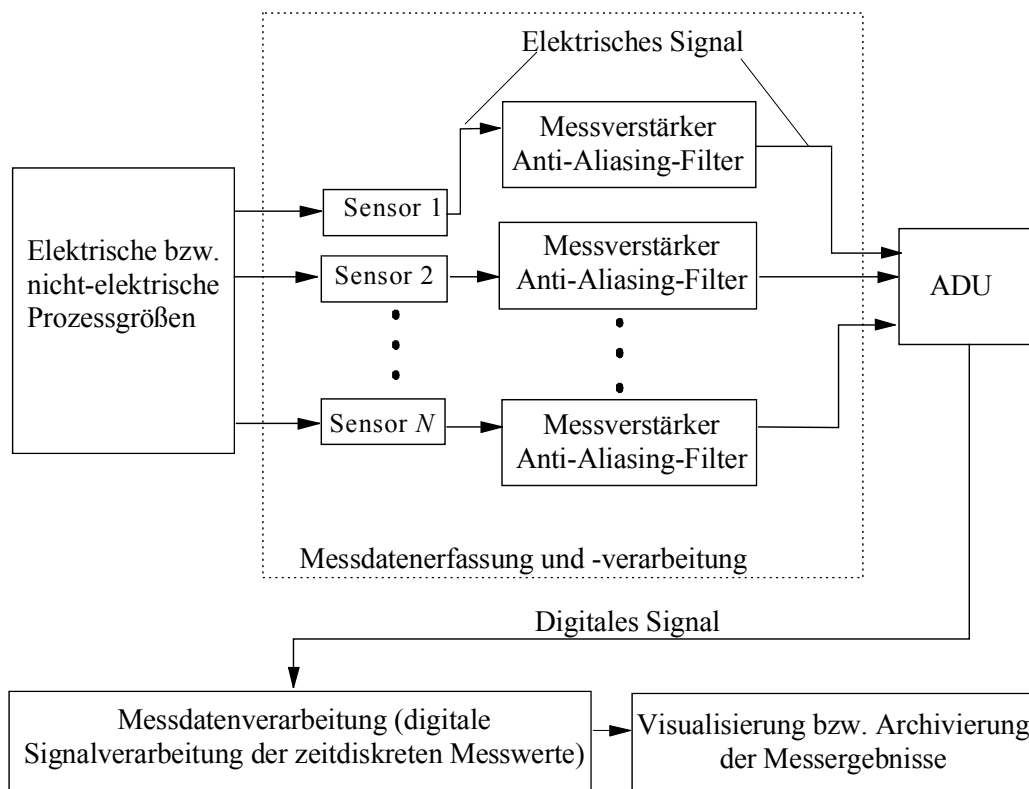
Elektrisches Signal

Elektrische bzw. nicht-elektrische Prozessgrößen

Sensor 1

Sensor 2

Sensor $N$

Messverstärker
Anti-Aliasing-Filter

Messverstärker
Anti-Aliasing-Filter

Messverstärker
Anti-Aliasing-Filter

ADU

Messdatenerfassung und -verarbeitung

Digitales Signal

Messdatenverarbeitung (digitale Signalverarbeitung der zeitdiskreten Messwerte)

Visualisierung bzw. Archivierung der Messergebnisse